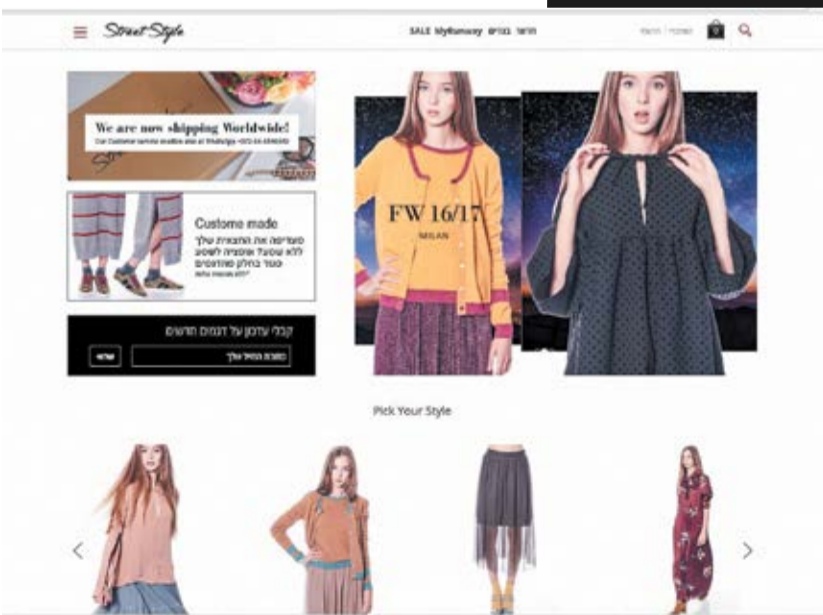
Street Style

SALE MyRunway בגדים חדש

הרשמה | התחבר

We are now shipping Worldwide!

Our Customer service available also at WhatsApp +972-54-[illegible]

Custome made

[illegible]

קבלי עדכון על דגמים חדשים

כתובת המייל שלך

שלח

FW 16/17

MILAN

Pick Your Style